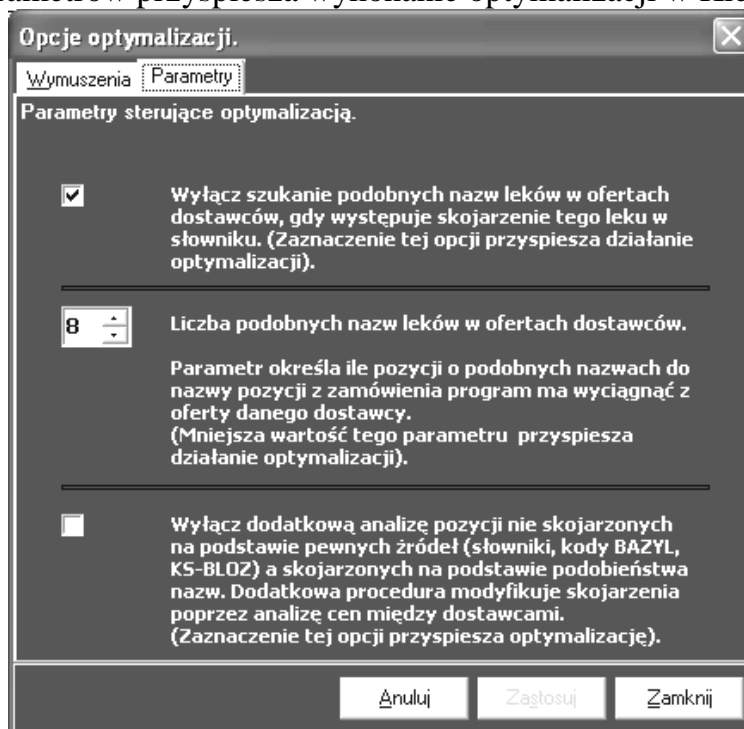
Opcje optymalizacji.

Wymuszenia | Parametry

Parametry sterujące optymalizacją.

Wyłącz szukanie podobnych nazw leków w ofertach dostawców, gdy występuje skojarzenie tego leku w słowniku. (Zaznaczenie tej opcji przyspiesza działanie optymalizacji).

8

Liczba podobnych nazw leków w ofertach dostawców.

Parametr określa ile pozycji o podobnych nazwach do nazwy pozycji z zamówienia program ma wyciągnąć z oferty danego dostawcy.
(Mniejsza wartość tego parametru przyspiesza działanie optymalizacji).

Wyłącz dodatkową analizę pozycji nie skojarzonych na podstawie pewnych źródeł (słowniki, kody BAZYL, KS-BLOZ) a skojarzonych na podstawie podobieństwa nazw. Dodatkowa procedura modyfikuje skojarzenia poprzez analizę cen między dostawcami.
(Zaznaczenie tej opcji przyspiesza optymalizację).

Anuluj | Zastosuj | Zamknij